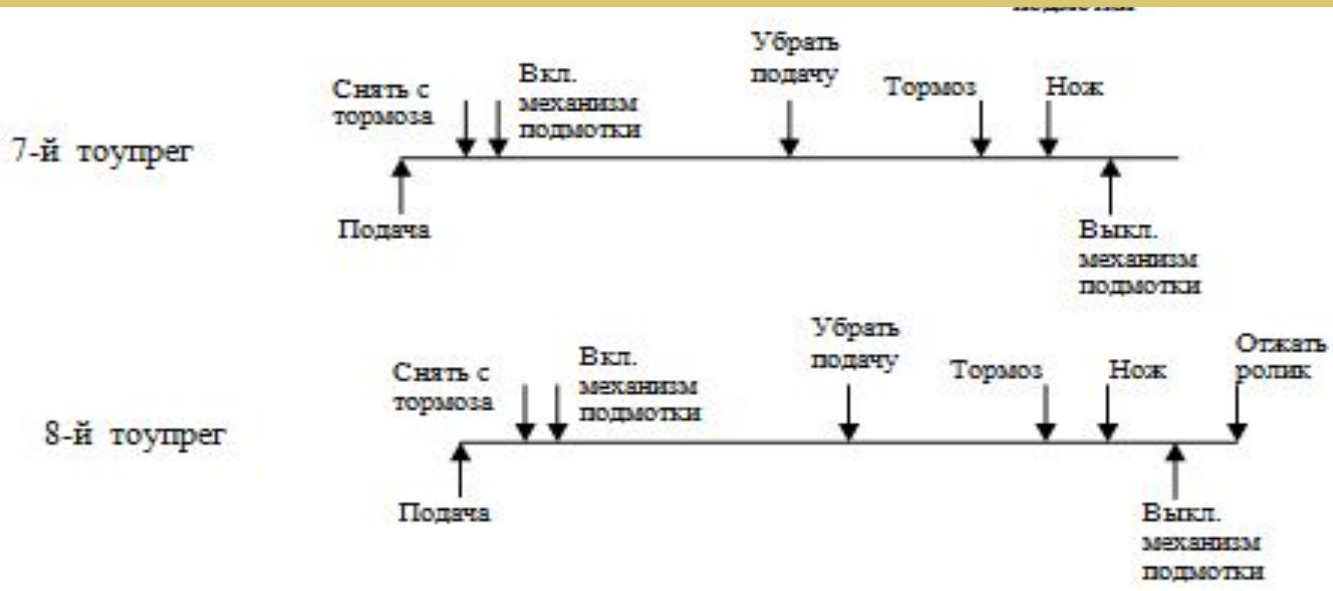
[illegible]

7-й тоупрег

Снять с тормоза

Вкл. механизм подмотки

Убрать подачу

Тормоз

Нож

Подача

Выкл. механизм подмотки

8-й тоупрег

Снять с тормоза

Вкл. механизм подмотки

Убрать подачу

Тормоз

Нож

Отжать ролик

Подача

Выкл. механизм подмотки